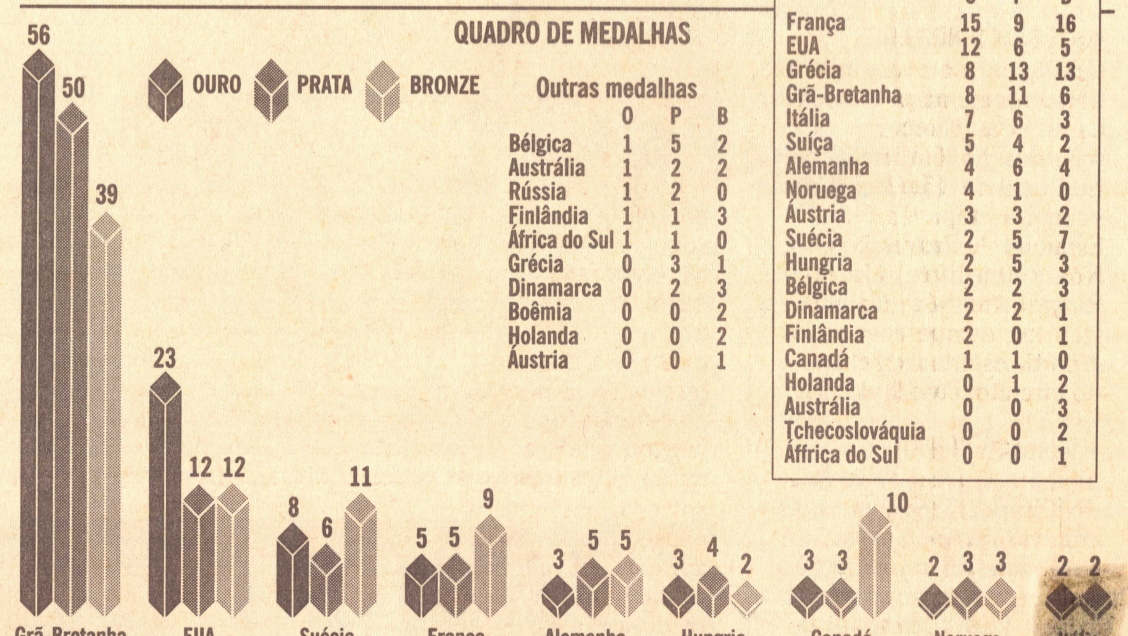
QUADRO DE MEDALHAS

OURO PRATA BRONZE

56 50 39

23 12 12

8 6 11

5 5 9

3 5 5

3 4 2

3 3 10

2 3 3

2 2

Outras medalhas

| | O | P | B |
|---|---|---|---|
| Bélgica | 1 | 5 | 2 |
| Austrália | 1 | 2 | 2 |
| Rússia | 1 | 2 | 0 |
| Finlândia | 1 | 1 | 3 |
| África do Sul | 1 | 1 | 0 |
| Grécia | 0 | 3 | 1 |
| Dinamarca | 0 | 2 | 3 |
| Boêmia | 0 | 0 | 2 |
| Holanda | 0 | 0 | 2 |
| Áustria | 0 | 0 | 1 |

| | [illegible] | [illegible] | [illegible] |
|---|---|---|---|
| França | 15 | 9 | 16 |
| EUA | 12 | 6 | 5 |
| Grécia | 8 | 13 | 13 |
| Grã-Bretanha | 8 | 11 | 6 |
| Itália | 7 | 6 | 3 |
| Suíça | 5 | 4 | 2 |
| Alemanha | 4 | 6 | 4 |
| Noruega | 4 | 1 | 0 |
| Áustria | 3 | 3 | 2 |
| Suécia | 2 | 5 | 7 |
| Hungria | 2 | 5 | 3 |
| Bélgica | 2 | 2 | 3 |
| Dinamarca | 2 | 2 | 1 |
| Finlândia | 2 | 0 | 1 |
| Canadá | 1 | 1 | 0 |
| Holanda | 0 | 1 | 2 |
| Austrália | 0 | 0 | 3 |
| Tchecoslováquia | 0 | 0 | 2 |
| África do Sul | 0 | 0 | 1 |

Grã-Bretanha EUA Suécia França Alemanha Hungria Canadá Noruega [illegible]